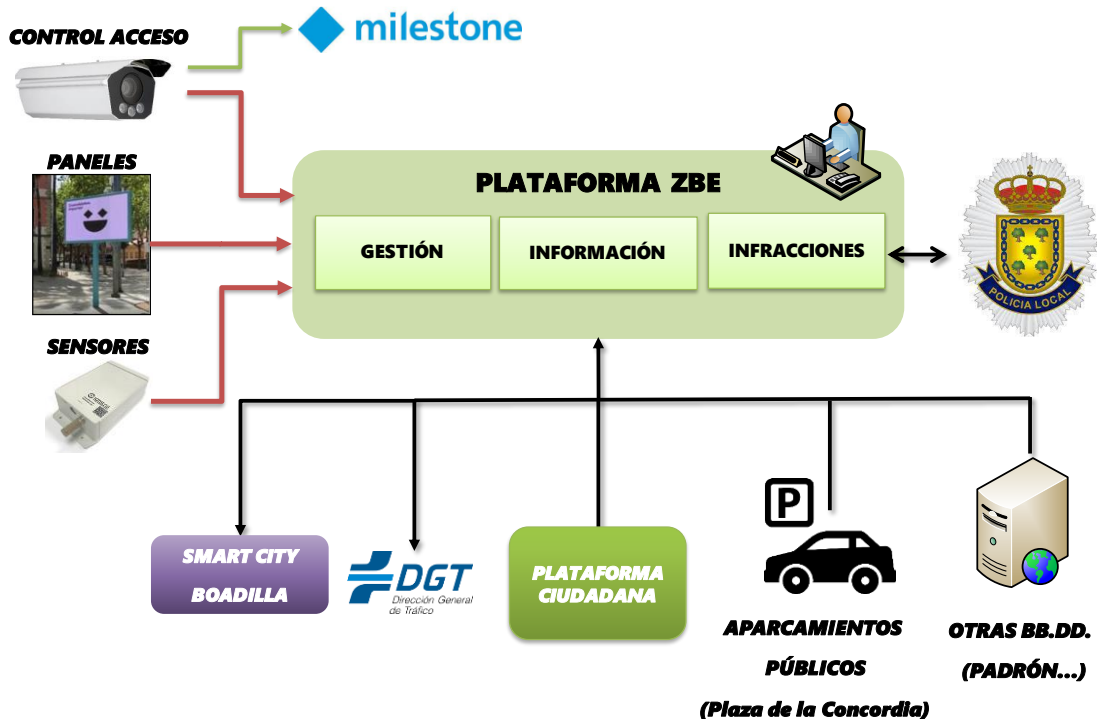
CONTROL ACCESO

milestone

PANELES

PLATAFORMA ZBE

GESTIÓN

INFORMACIÓN

INFRACCIONES

POLICIA LOCAL

SENSORES

SMART CITY BOADILLA

DGT Dirección General de Tráfico

PLATAFORMA CIUDADANA

P

APARCAMIENTOS PÚBLICOS (Plaza de la Concordia)

OTRAS BB.DD. (PADRÓN...)